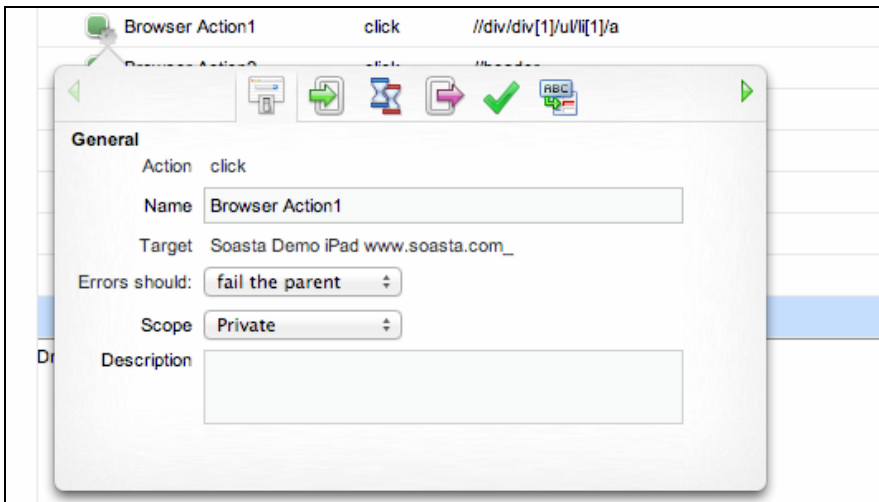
Browser Action1 click //div/div[1]/ul/li[1]/a

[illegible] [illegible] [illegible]

ABC

General

Action click

Name Browser Action1

Target Soasta Demo iPad www.soasta.com_

Errors should: fail the parent

Scope Private

Description

Dr